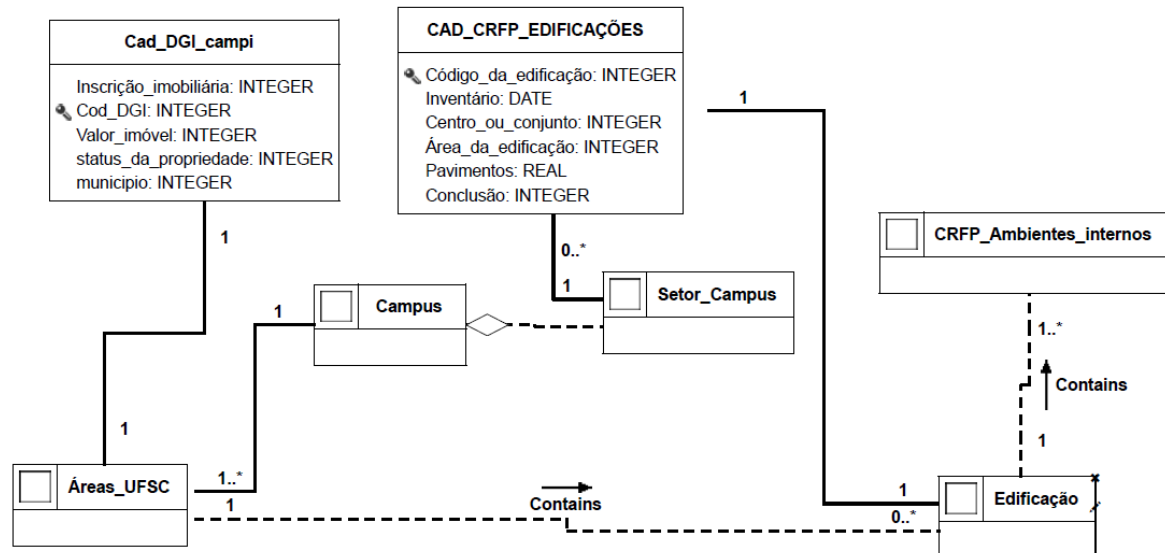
Cad_DGI_campi

Inscrição_imobiliária: INTEGER
Cod_DGI: INTEGER
Valor_imóvel: INTEGER
status_da_propriedade: INTEGER
municipio: INTEGER

CAD_CRFP_EDIFICAÇÕES

Código_da_edificação: INTEGER
Inventário: DATE
Centro_ou_conjunto: INTEGER
Área_da_edificação: INTEGER
Pavimentos: REAL
Conclusão: INTEGER

1

CRFP_Ambientes_internos

1

0..*

1

1

Campus

Setor_Campus

1..*

Contains

1

1

Áreas_UFSC

1..*

1

Contains

1

0..*

Edificação